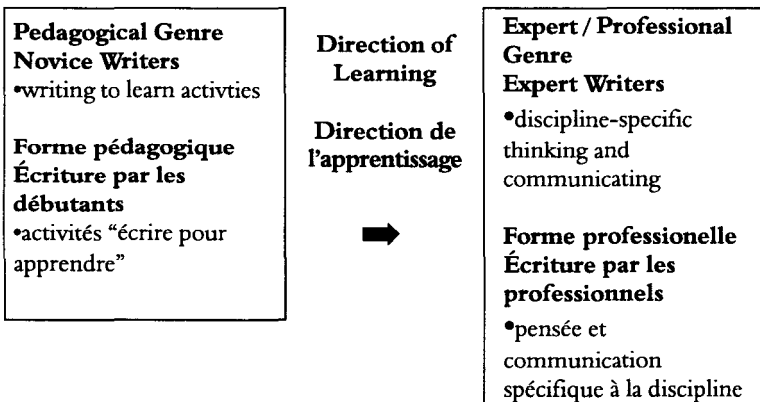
**Pedagogical Genre**
**Novice Writers**
•writing to learn activties

**Forme pédagogique**
**Écriture par les débutants**
•activités "écrire pour apprendre"

**Direction of Learning**

**Direction de l'apprentissage**

**Expert / Professional Genre**
**Expert Writers**
•discipline-specific thinking and communicating

**Forme professionelle**
**Écriture par les professionnels**
•pensée et communication spécifique à la discipline